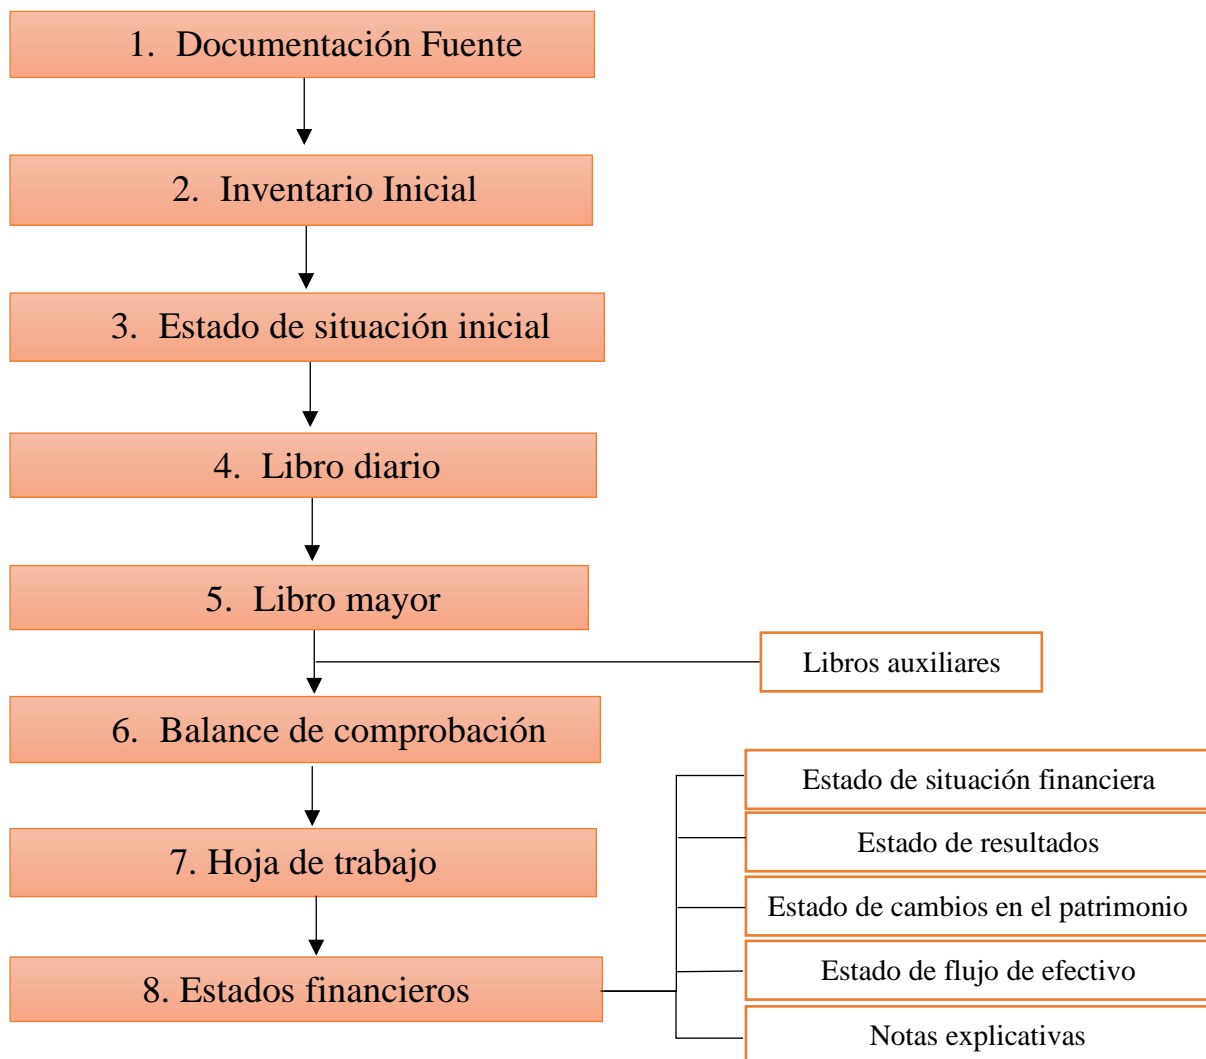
1. Documentación Fuente

2. Inventario Inicial

3. Estado de situación inicial

4. Libro diario

5. Libro mayor

Libros auxiliares

6. Balance de comprobación

7. Hoja de trabajo

8. Estados financieros

Estado de situación financiera

Estado de resultados

Estado de cambios en el patrimonio

Estado de flujo de efectivo

Notas explicativas